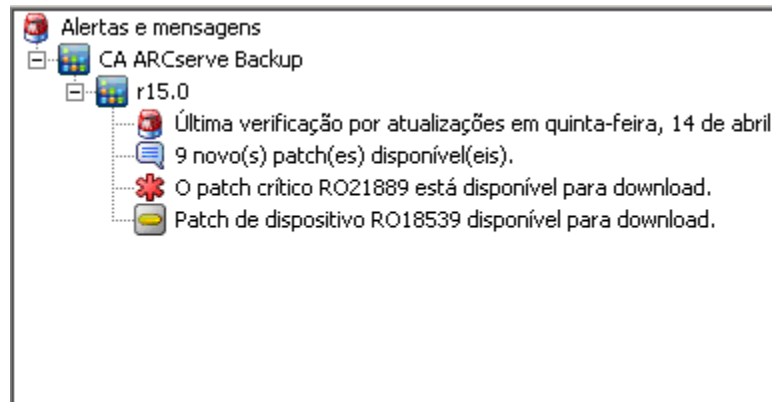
Alertas e mensagens
CA ARCserve Backup
r15.0
Última verificação por atualizações em quinta-feira, 14 de abril
9 novo(s) patch(es) disponível(eis).
O patch crítico RO21889 está disponível para download.
Patch de dispositivo RO18539 disponível para download.